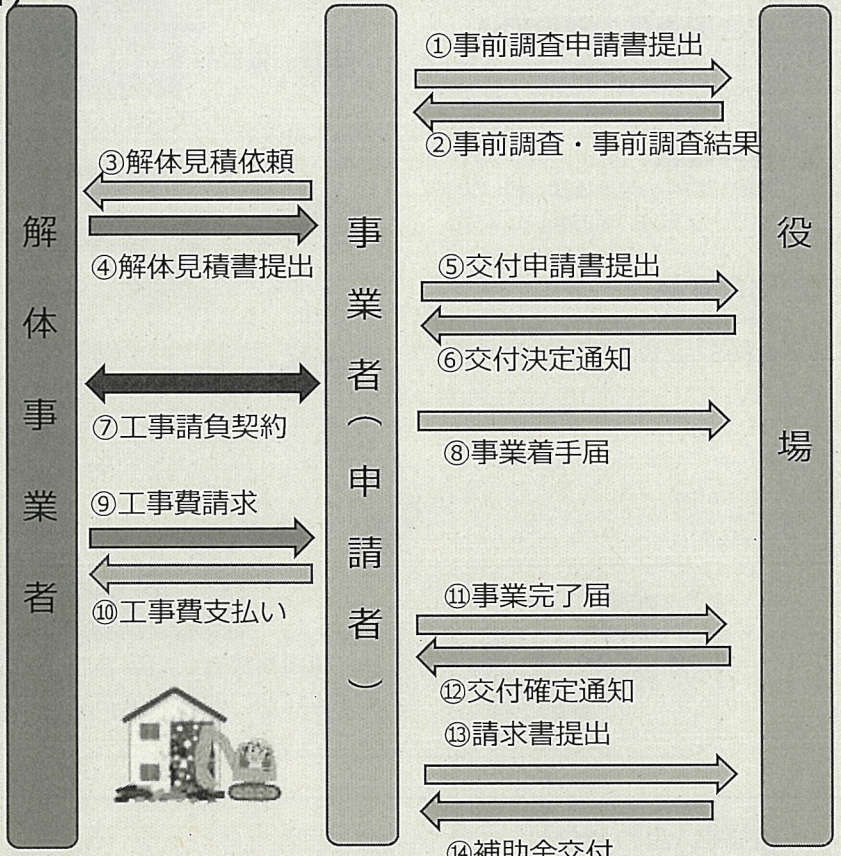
解体事業者

事業者（申請者）

役場

①事前調査申請書提出

②事前調査・事前調査結果

③解体見積依頼

④解体見積書提出

⑤交付申請書提出

⑥交付決定通知

⑦工事請負契約

⑧事業着手届

⑨工事費請求

⑩工事費支払い

⑪事業完了届

⑫交付確定通知

⑬請求書提出

⑭補助金交付